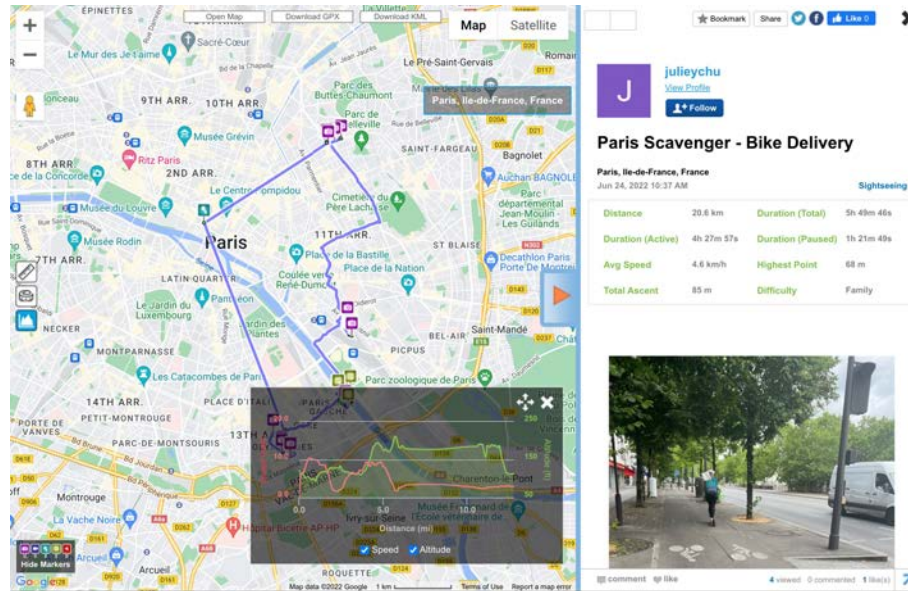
ÉPINETTES

Open Map | Download GPX | Download KML

Map | Satellite

Musée des Moulins de Jet'aime
Sacré-Cœur
Le Pré-Saint-Gervais
9TH ARR.
10TH ARR.
Parc des Buttes-Chaumont
Paris, Ile-de-France, France
Musée Grévin
Parc de Belleville
8TH ARR.
Ritz Paris
2ND ARR.
SAINT-FARGEAU
Bagnolet
de la Concorde
Le Centre Pompidou
Auchan BAGNOLET
Musée du Louvre
Cimetière du Père Lachaise
Parc départemental Jean-Moulin-Les Guilands
Musée Rodin
Paris
11TH ARR.
ST BLAISE
7TH ARR.
Place de la Bastille
Decathlon Paris Porte De Montreuil
LATIN QUARTER
Coulée verte René-Dumont
Place de la Nation
Le Jardin du Luxembourg
Panthéon
Jardin des Plantes
NECKER
Saint-Mandé
BEL-AIR
MONTPARNASSE
PICPUS
Les Catacombes de Paris
Parc zoologique de Paris
14TH ARR.
PLACE D'ITALIE
PETIT-MONTROUGE
13TH ARR.
PORTE DE VANVES
PARC-DE-MONTSOURIS
Charenton-le-Pont
Ivry-sur-Seine
Montrouge
La Vache Noire
Hôpital Bicêtre AP-HP
Arcueil
Hide Markers
Gentilly
ROQUETTE
Distance (mi)
Speed
Altitude
Map data ©2022 Google | 1 km | Terms of Use | Report a map error

Bookmark | Share | Like 0

J
julieychu
View Profile
Follow

Paris Scavenger - Bike Delivery

Paris, Ile-de-France, France
Jun 24, 2022 10:37 AM
Sightseeing

| Distance | 20.6 km | Duration (Total) | 5h 49m 46s |
|---|---|---|---|
| Duration (Active) | 4h 27m 57s | Duration (Paused) | 1h 21m 49s |
| Avg Speed | 4.6 km/h | Highest Point | 68 m |
| Total Ascent | 85 m | Difficulty | Family |

comment | like
4 viewed | 0 commented | 1 like(s)